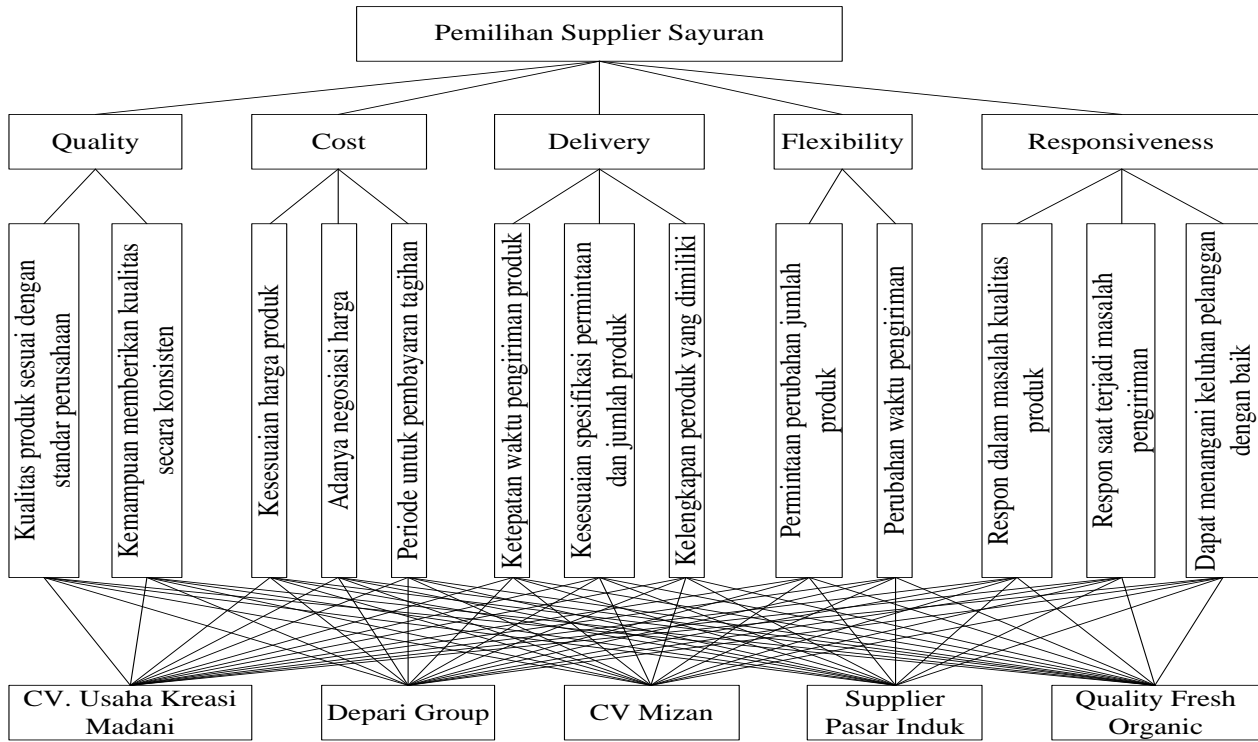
Pemilihan Supplier Sayuran

Quality

Cost

Delivery

Flexibility

Responsiveness

Kualitas produk sesuai dengan standar perusahaan

Kemampuan memberikan kualitas secara konsisten

Kesesuaian harga produk

Adanya negosiasi harga

Periode untuk pembayaran tagihan

Ketepatan waktu pengiriman produk

Kesesuaian spesifikasi permintaan dan jumlah produk

Kelengkapan peroduk yang dimiliki

Permintaan perubahan jumlah produk

Perubahan waktu pengiriman

Respon dalam masalah kualitas produk

Respon saat terjadi masalah pengiriman

Dapat menangani keluhan pelanggan dengan baik

CV. Usaha Kreasi Madani

Depari Group

CV Mizan

Supplier Pasar Induk

Quality Fresh Organic